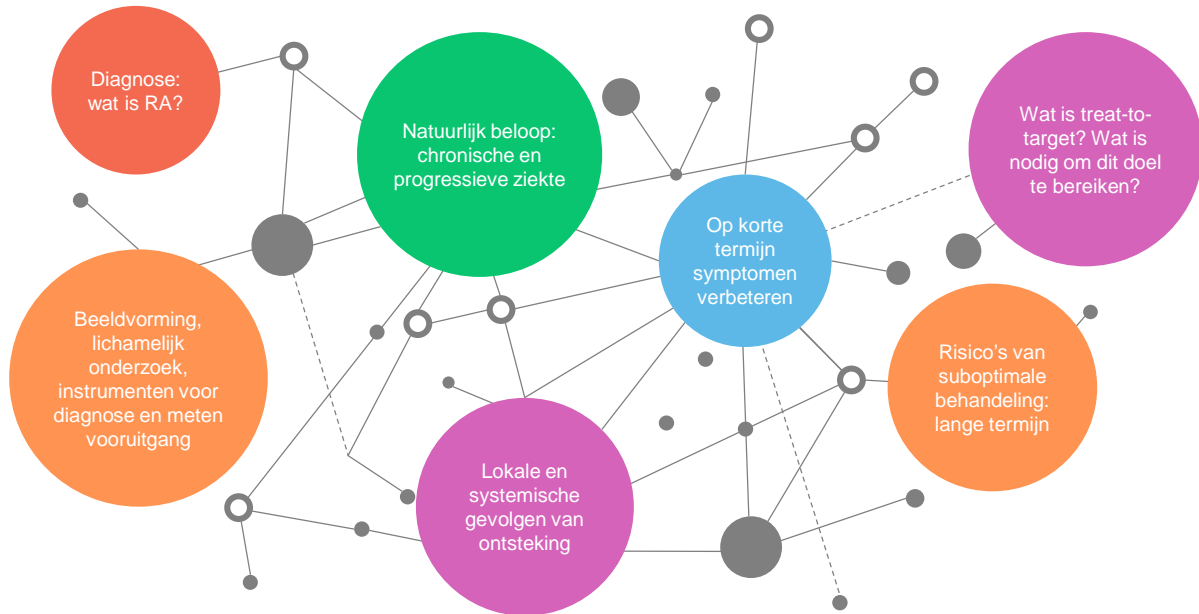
Diagnose: wat is RA?

Natuurlijk beloop: chronische en progressieve ziekte

Wat is treat-to-target? Wat is nodig om dit doel te bereiken?

Op korte termijn symptomen verbeteren

Beeldvorming, lichamelijk onderzoek, instrumenten voor diagnose en meten vooruitgang

Risico's van suboptimale behandeling: lange termijn

Lokale en systemische gevolgen van ontsteking